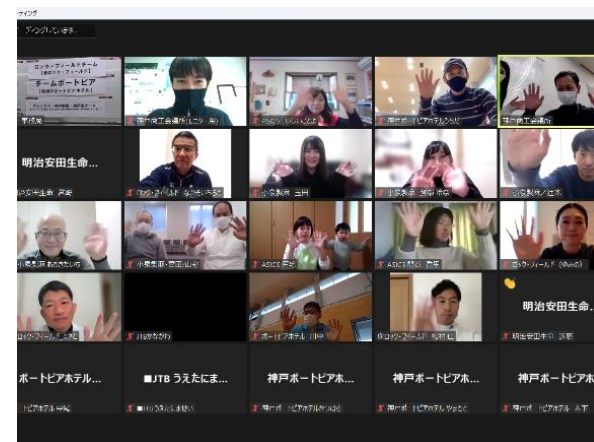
ティング

ディングしています...

ロック・フィールドチーム
チームポートピア

明治安田生命...

ポートピアホテル...

■JTB うえたにま...

神戸ポートピアホ...

神戸ポートピアホ...

神戸ポートピアホ...

明治安田生命...

小泉製麻

ASICS

JTBかなかわ

ロック・フィールド

神戸商工会議所